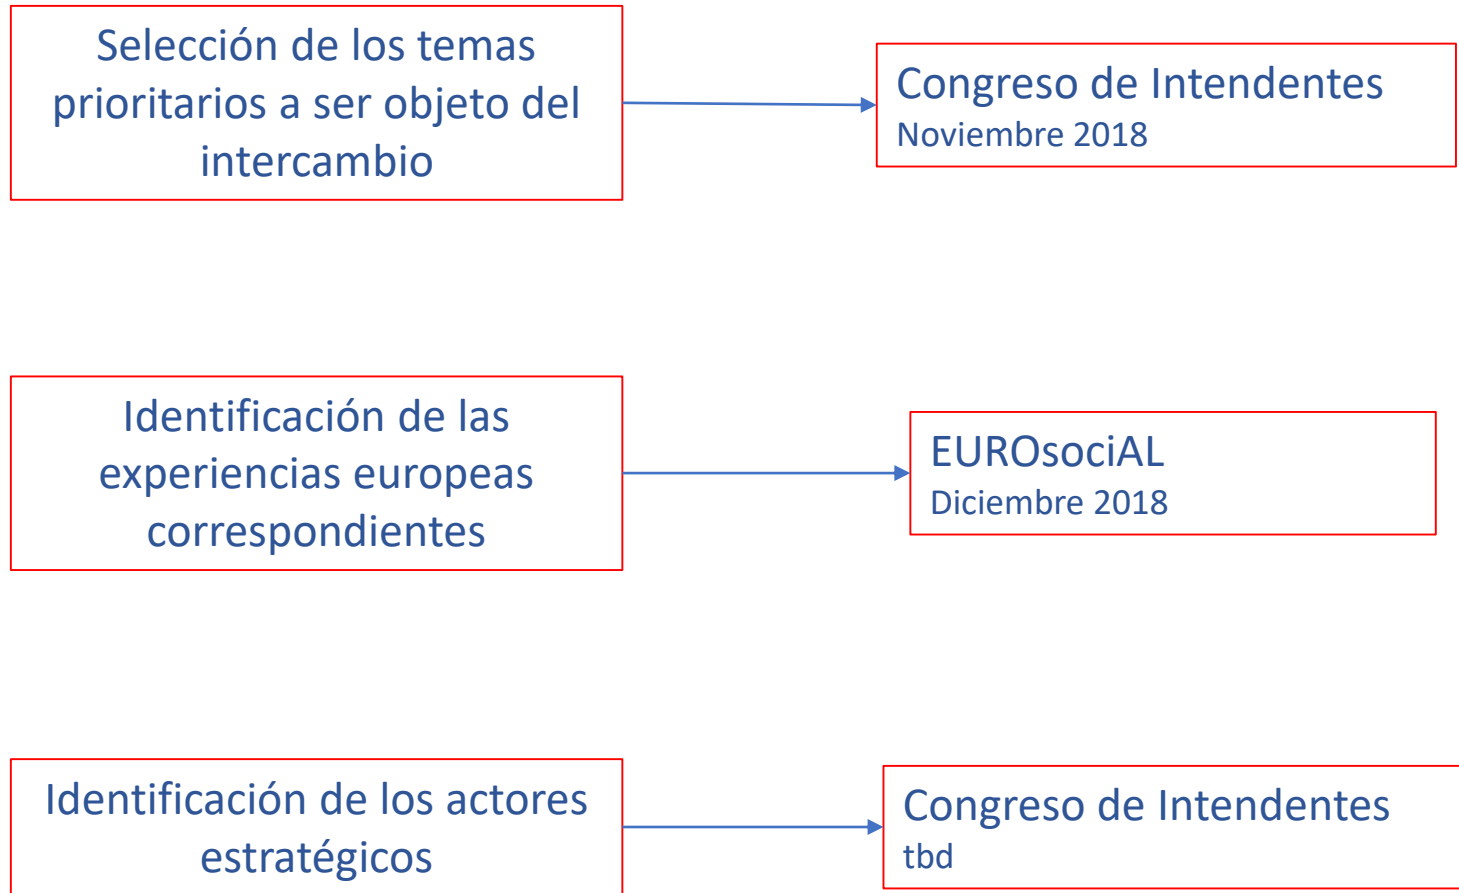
Selección de los temas prioritarios a ser objeto del intercambio

Congreso de Intendentes
Noviembre 2018

Identificación de las experiencias europeas correspondientes

EUROsociAL
Diciembre 2018

Identificación de los actores estratégicos

Congreso de Intendentes
tbd